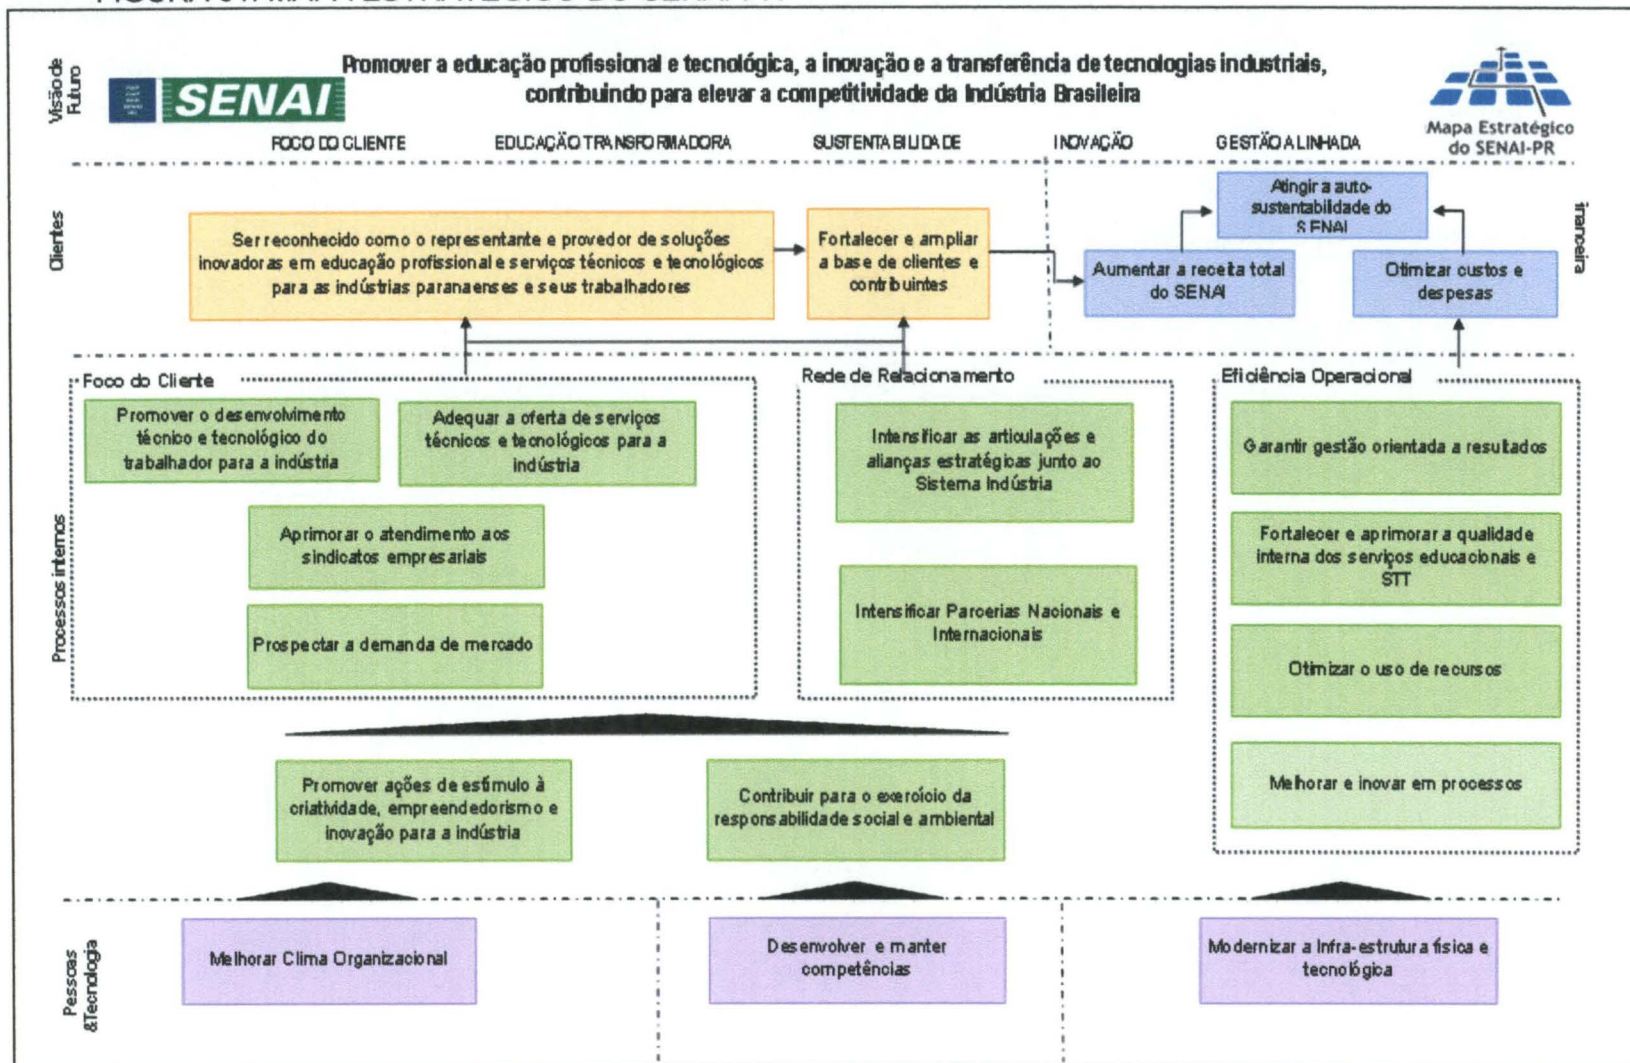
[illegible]

Visão de Futuro

SENAI

Promover a educação profissional e tecnológica, a inovação e a transferência de tecnologias industriais, contribuindo para elevar a competitividade da Indústria Brasileira

Mapa Estratégico do SENAI-PR

FOCO DO CLIENTE EDUCAÇÃO TRANSFORMADORA SUSTENTABILIDADE INOVAÇÃO GESTÃO ALINHADA

Clientes

Ser reconhecido como o representante e provedor de soluções inovadoras em educação profissional e serviços técnicos e tecnológicos para as indústrias paranaenses e seus trabalhadores

Fortalecer e ampliar a base de clientes e contribuintes

Financeira

Atingir a auto-sustentabilidade do SENAI

Aumentar a receita total do SENAI

Otimizar custos e despesas

Processos internos

Foco do Cliente

Promover o desenvolvimento técnico e tecnológico do trabalhador para a indústria

Adequar a oferta de serviços técnicos e tecnológicos para a indústria

Aprimorar o atendimento aos sindicatos empresariais

Prospectar a demanda de mercado

Rede de Relacionamento

Intensificar as articulações e alianças estratégicas junto ao Sistema Indústria

Intensificar Parcerias Nacionais e Internacionais

Eficiência Operacional

Garantir gestão orientada a resultados

Fortalecer e aprimorar a qualidade interna dos serviços educacionais e STT

Otimizar o uso de recursos

Melhorar e inovar em processos

Promover ações de estímulo à criatividade, empreendedorismo e inovação para a indústria

Contribuir para o exercício da responsabilidade social e ambiental

Pessoas &Tecnologia

Melhorar Clima Organizacional

Desenvolver e manter competências

Modernizar a Infra-estrutura física e tecnológica